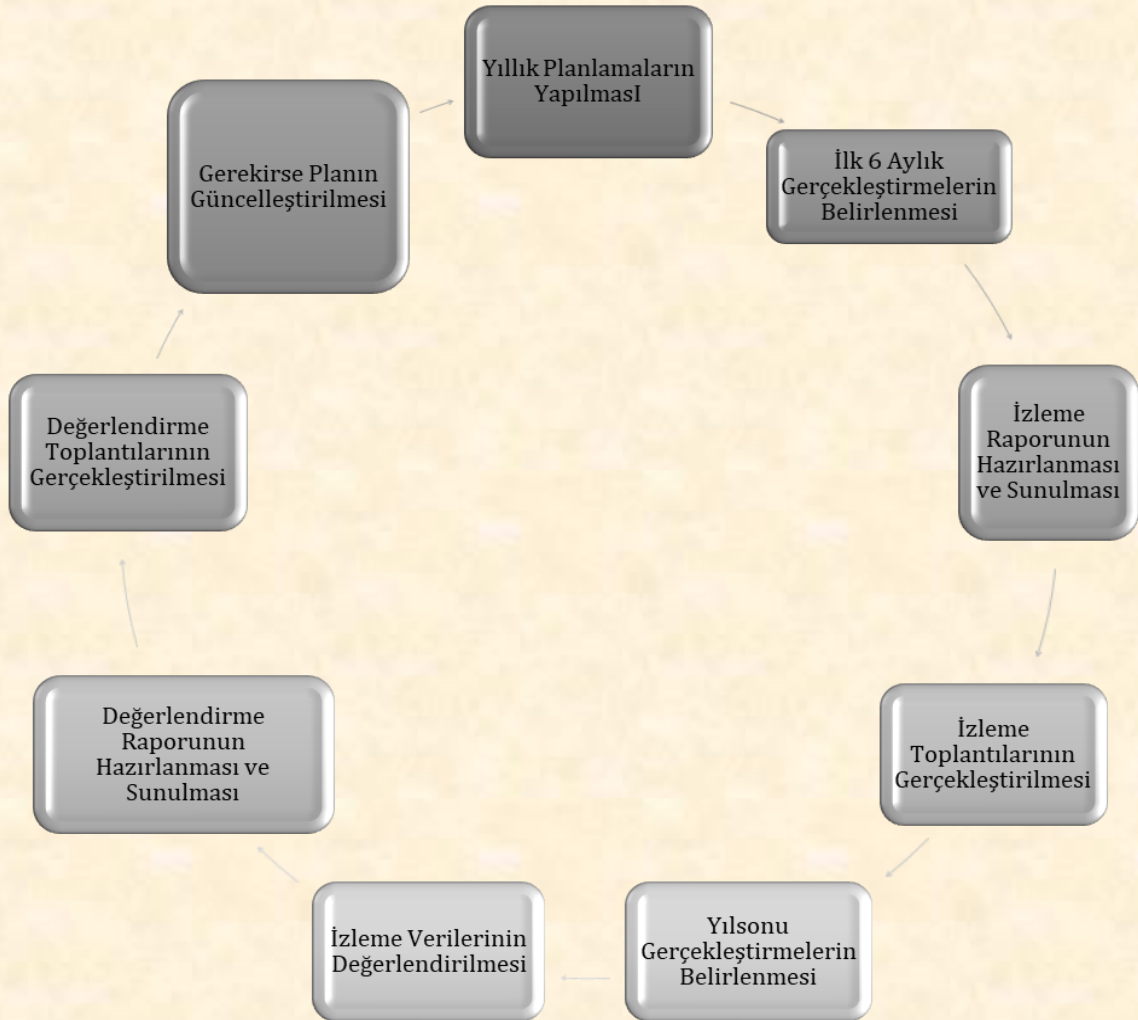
Yıllık Planlamaların YapılmasI

İlk 6 Aylık Gerçekleştirmelerin Belirlenmesi

İzleme Raporunun Hazırlanması ve Sunulması

İzleme Toplantılarının Gerçekleştirilmesi

Yılsonu Gerçekleştirmelerin Belirlenmesi

İzleme Verilerinin Değerlendirilmesi

Değerlendirme Raporunun Hazırlanması ve Sunulması

Değerlendirme Toplantılarının Gerçekleştirilmesi

Gerekirse Planın Güncelleştirilmesi